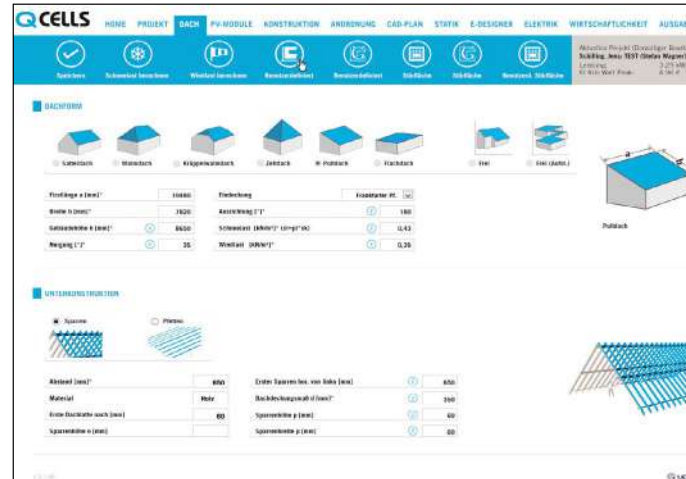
Q CELLS HOME PROJEKT DACH PV-MODULE KONSTRUKTION ANORDNUNG CAD-PLAN STATIK E-DESIGNER ELEKTRIK WIRTSCHAFTLICHKEIT AUSGAB

Speichern Schneelast berechnen Windlast berechnen Randzonen definiert Stilfläche Stilfläche Randzonen. Stilfläche

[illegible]
Schilling, Jens TEST (Stefan Wagner)
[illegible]

DACHFORM

Satteldach Walmdach Krüppelwalmdach Zeltdach Pultdach Flachdach Frei Frei (Aufst.)

Pultdach

| Firstlänge a [mm]* | 10000 | Eindeckung | Frankfurter Pf. |
|---|---|---|---|
| Breite b [mm]* | 7820 | Ausrichtung [°]* | 180 |
| Gebäudehöhe h [mm]* | 8650 | Schneelast [kN/m²] (si=μi*sk) | 0,43 |
| Neigung [°]* | 35 | Windlast [kN/m²] | 0,36 |

UNTERKONSTRUKTION

Sparren Pfetten

| Abstand [mm]* | 800 | Erster Sparren bzw. von links [mm] | 650 |
|---|---|---|---|
| Material | Holz | Dachdeckungsmaß d [mm]* | 350 |
| Erste Dachlatte nach [mm] | 60 | Sparrenbreite p [mm] | 60 |
| Sparrenhöhe e [mm] | | Sparrenhöhe p [mm] | 80 |